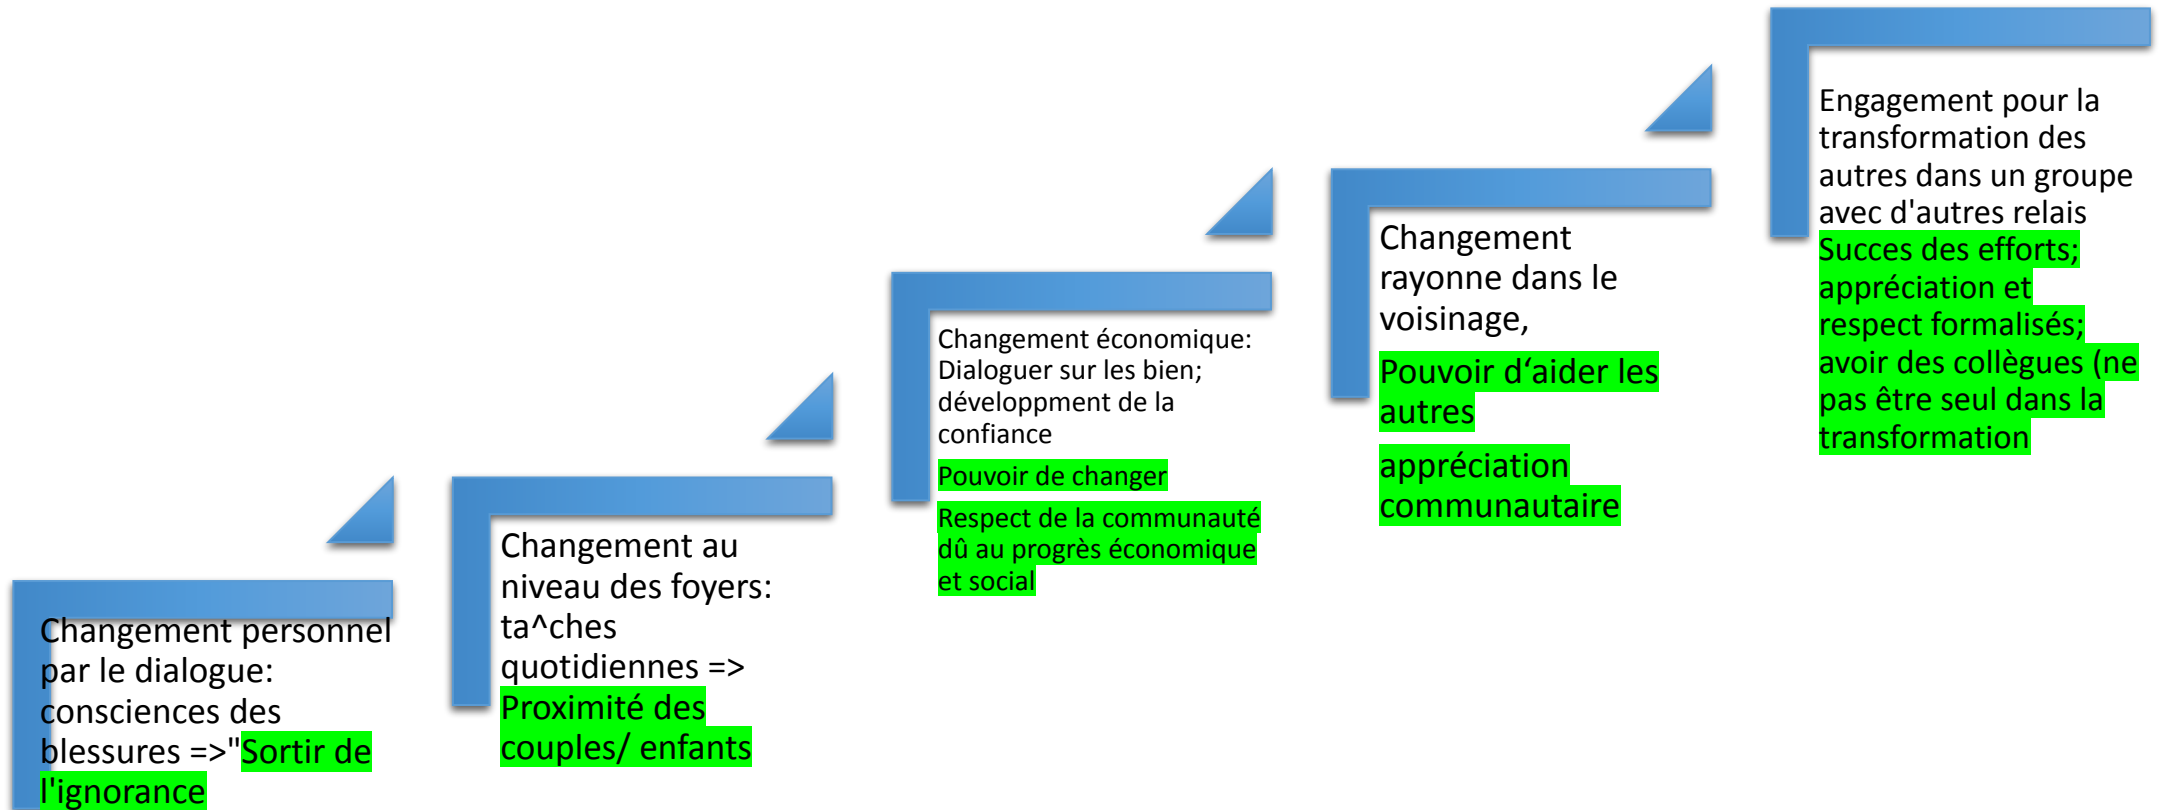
Changement personnel par le dialogue: consciences des blessures =>"Sortir de l'ignorance

Changement au niveau des foyers: ta^ches quotidiennes => Proximité des couples/ enfants

Changement économique: Dialoguer sur les bien; développment de la confiance

Pouvoir de changer

Respect de la communauté dû au progrès économique et social

Changement rayonne dans le voisinage,

Pouvoir d’aider les autres

appréciation communautaire

Engagement pour la transformation des autres dans un groupe avec d'autres relais

Succes des efforts; appréciation et respect formalisés; avoir des collègues (ne pas être seul dans la transformation